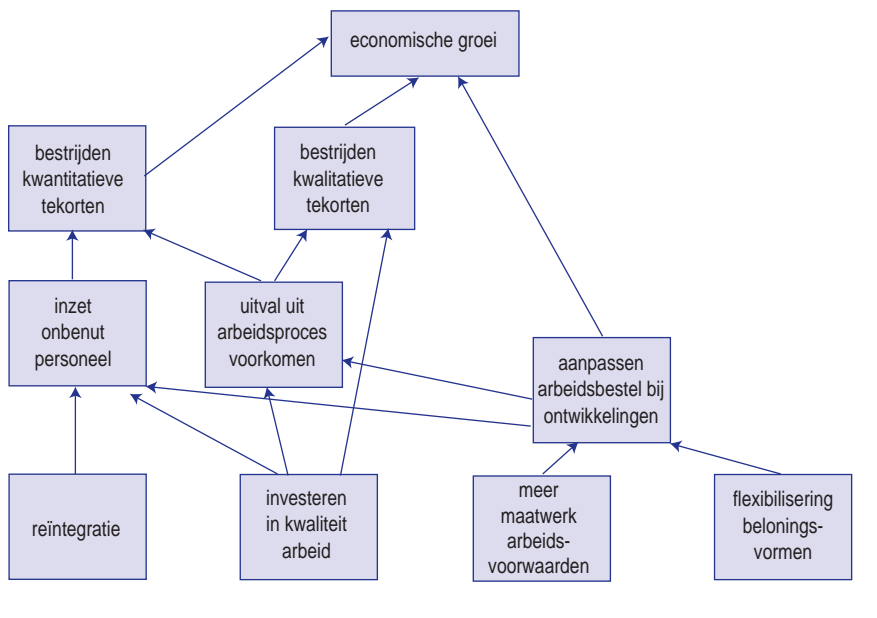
economische groei

bestrijden kwantitatieve tekorten

bestrijden kwalitatieve tekorten

inzet onbenut personeel

uitval uit arbeidsproces voorkomen

aanpassen arbeidsbestel bij ontwikkelingen

reïntegratie

investeren in kwaliteit arbeid

meer maatwerk arbeids-voorwaarden

flexibilisering belonings-vormen